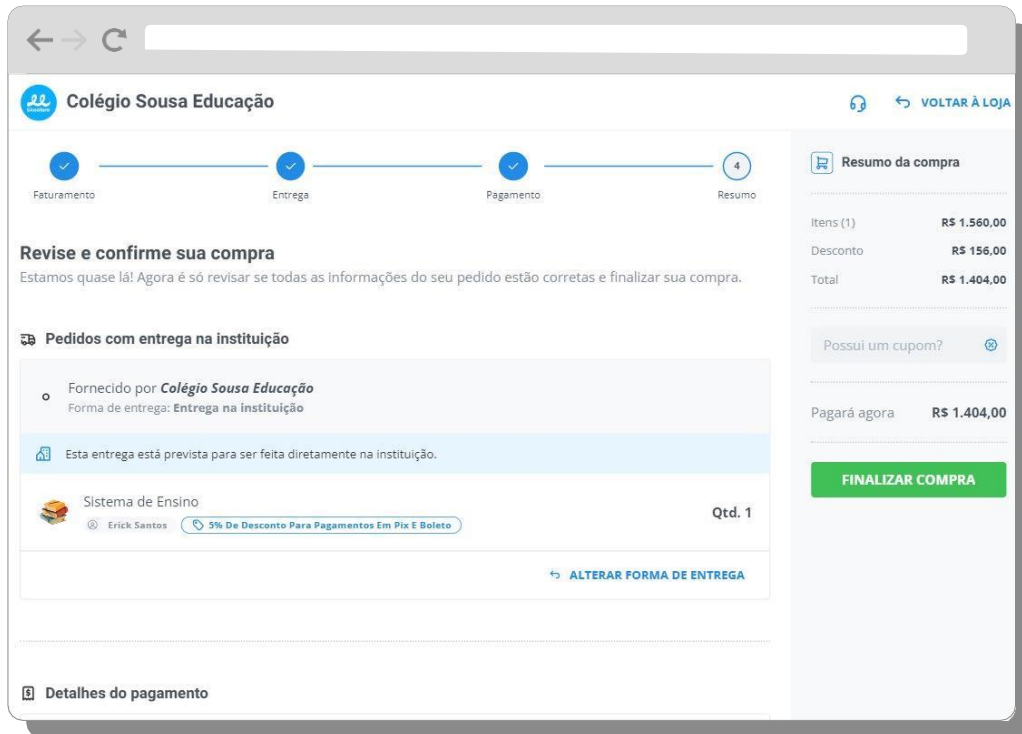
Colégio Sousa Educação

VOLTAR À LOJA

Faturamento

Entrega

Pagamento

4

Resumo

Revise e confirme sua compra

Estamos quase lá! Agora é só revisar se todas as informações do seu pedido estão corretas e finalizar sua compra.

Pedidos com entrega na instituição

Fornecido por ***Colégio Sousa Educação***

Forma de entrega: **Entrega na instituição**

Esta entrega está prevista para ser feita diretamente na instituição.

Sistema de Ensino

Erick Santos 5% De Desconto Para Pagamentos Em Pix E Boleto

Qtd. 1

ALTERAR FORMA DE ENTREGA

Detalhes do pagamento

Resumo da compra

| Itens (1) | R$ 1.560,00 |
|---|---|
| Desconto | R$ 156,00 |
| Total | R$ 1.404,00 |

Possui um cupom?

Pagará agora R$ 1.404,00

FINALIZAR COMPRA